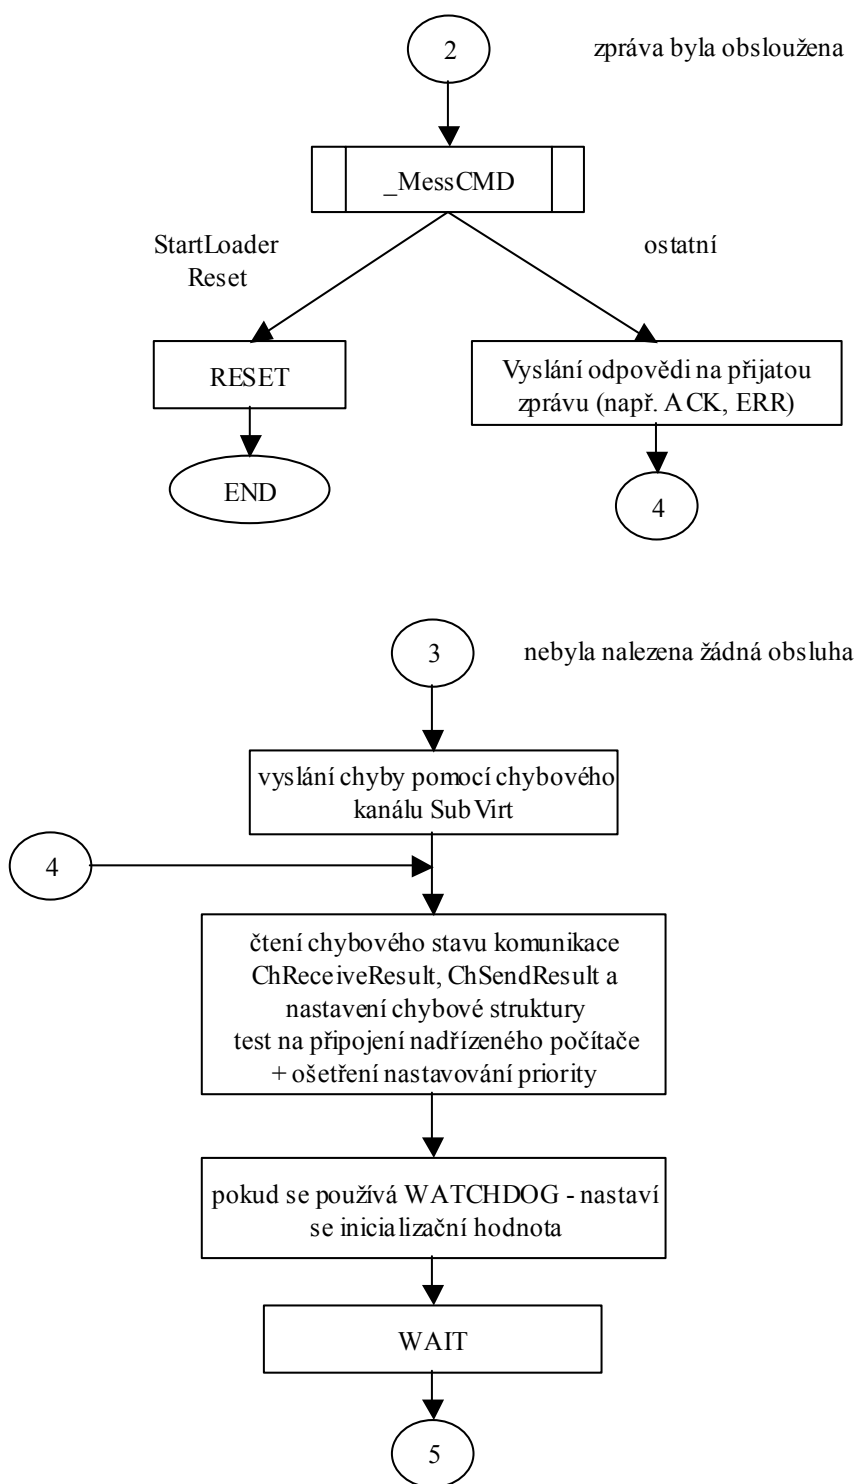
2

zpráva byla obsloužena

_MessCMD

StartLoader
Reset

ostatní

RESET

END

Vyslání odpovědi na přijatou zprávu (např. ACK, ERR)

4

3

nebyla nalezena žádná obsluha

vyslání chyby pomocí chybového kanálu SubVirt

4

čtení chybového stavu komunikace ChReceiveResult, ChSendResult a nastavení chybové struktury
test na připojení nadřízeného počítače
+ ošetření nastavování priority

pokud se používá WATCHDOG - nastaví se inicializační hodnota

WAIT

5